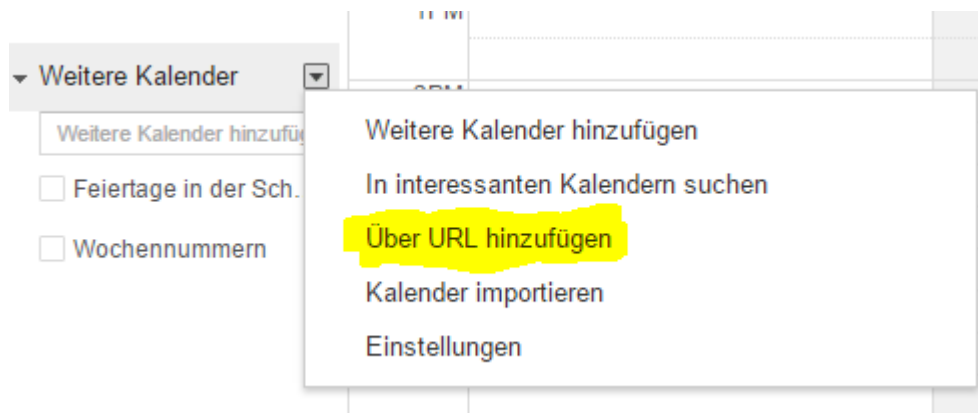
1 PM
Weitere Kalender
Weitere Kalender hinzufüg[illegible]
Feiertage in der Sch.
Wochennummern
2PM
Weitere Kalender hinzufügen
In interessanten Kalendern suchen
Über URL hinzufügen
Kalender importieren
Einstellungen